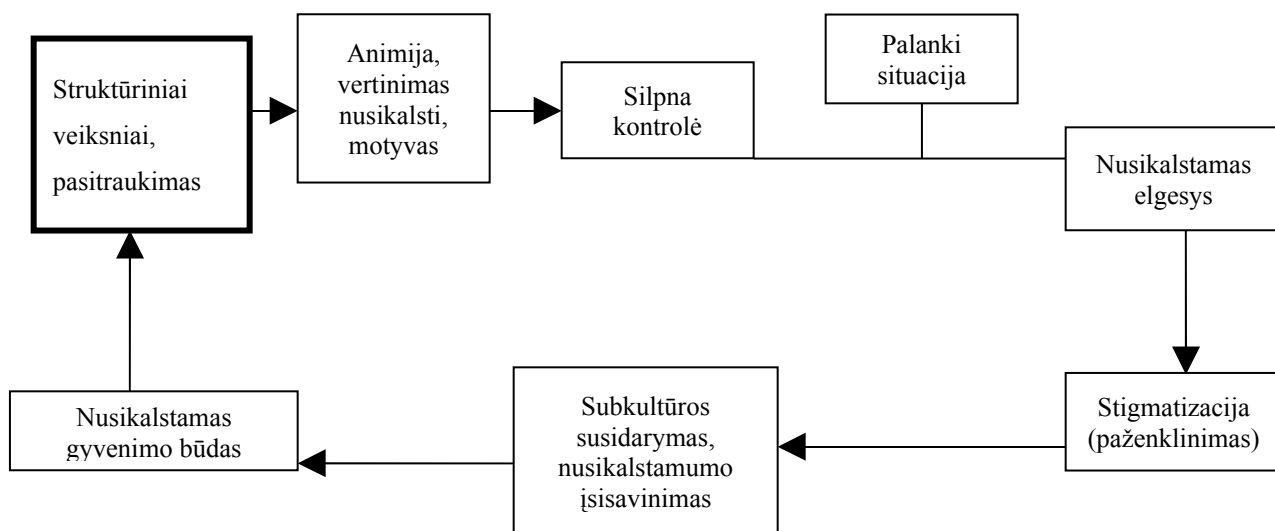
Struktūriniai veiksniai, pasitraukimas

Animija, vertinimas nusikalsti, motyvas

Silpna kontrolė

Palanki situacija

Nusikalstamas elgesys

Stigmatizacija (paženklinimas)

Subkultūros susidarymas, nusikalstamumo įsisavinimas

Nusikalstamas gyvenimo būdas